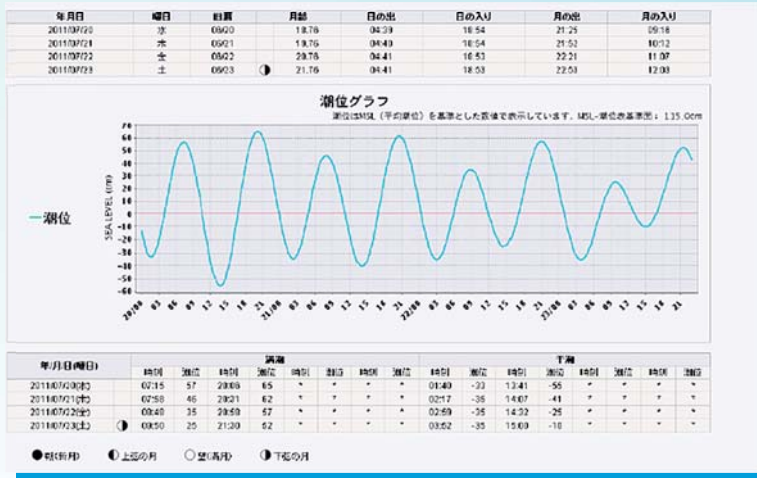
| 年月日 | 曜日 | 旧暦 | | 月齢 | 日の出 | 日の入り | 月の出 | 月の入り |
|---|---|---|---|---|---|---|---|---|
| 2011/07/20 | 水 | 06/20 | | 18.76 | 04:39 | 18:54 | 21:25 | 09:16 |
| 2011/07/21 | 木 | 06/21 | | 19.76 | 04:40 | 18:54 | 21:52 | 10:12 |
| 2011/07/22 | 金 | 06/22 | | 20.76 | 04:41 | 18:53 | 22:21 | 11:07 |
| 2011/07/23 | 土 | 06/23 | ◑ | 21.76 | 04:41 | 18:53 | 22:53 | 12:03 |

潮位グラフ

潮位はMSL（平均潮位）を基準とした数値で表示しています。MSL-潮位表基準面：135.0cm

—潮位

SEA LEVEL (cm)

70 60 50 40 30 20 10 0 -10 -20 -30 -40 -50 -60

20/00 03 06 09 12 15 18 21 21/00 03 06 09 12 15 18 21 22/00 03 06 09 12 15 18 21 23/00 03 06 09 12 15 18 21

| 年/月日(曜日) | | 満潮 | | | | | | | | 干潮 | | | | | | | |
|---|---|---|---|---|---|---|---|---|---|---|---|---|---|---|---|---|---|
| | | 時刻 | 潮位 | 時刻 | 潮位 | 時刻 | 潮位 | 時刻 | 潮位 | 時刻 | 潮位 | 時刻 | 潮位 | 時刻 | 潮位 | 時刻 | 潮位 |
| 2011/07/20(水) | | 07:15 | 57 | 20:08 | 65 | * | * | * | * | 01:40 | -33 | 13:41 | -55 | * | * | * | * |
| 2011/07/21(木) | | 07:58 | 46 | 20:21 | 62 | * | * | * | * | 02:17 | -35 | 14:07 | -41 | * | * | * | * |
| 2011/07/22(金) | | 08:40 | 35 | 20:50 | 57 | * | * | * | * | 02:59 | -35 | 14:32 | -25 | * | * | * | * |
| 2011/07/23(土) | ◑ | 09:50 | 25 | 21:20 | 52 | * | * | * | * | 03:52 | -35 | 15:00 | -10 | * | * | * | * |

●朔(新月) ◐上弦の月 ○望(満月) ◑下弦の月